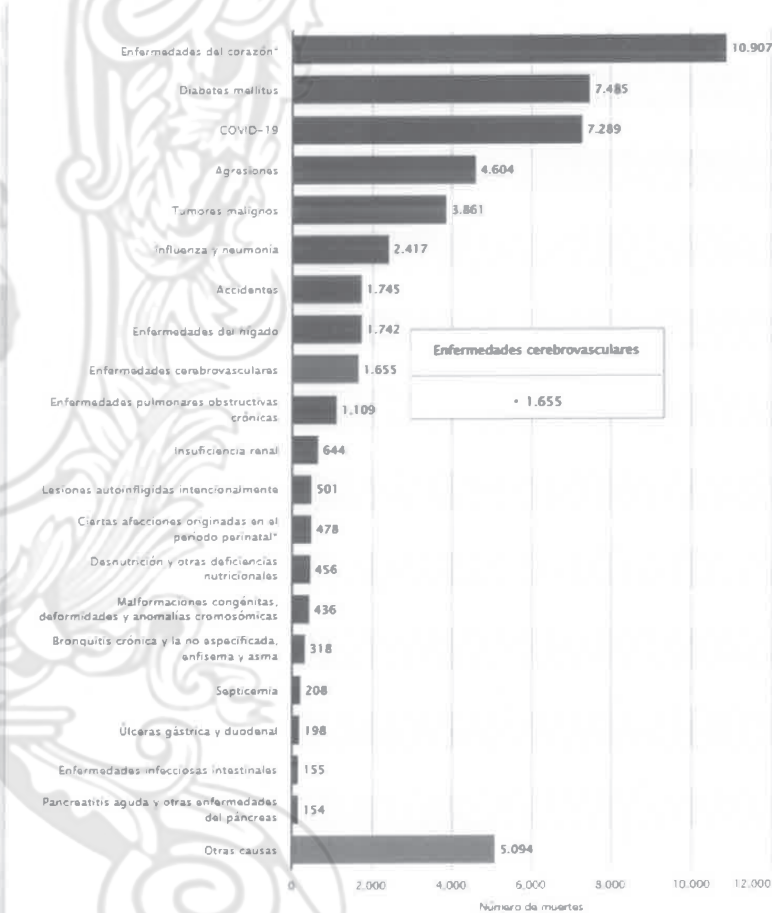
Enfermedades del corazón* 10.907
Diabetes mellitus 7.485
COVID-19 7.289
Agresiones 4.604
Tumores malignos 3.861
Influenza y neumonía 2.417
Accidentes 1.745
Enfermedades del hígado 1.742
Enfermedades cerebrovasculares 1.655
Enfermedades pulmonares obstructivas crónicas 1.109
Insuficiencia renal 644
Lesiones autoinfligidas intencionalmente 501
Ciertas afecciones originadas en el período perinatal* 478
Desnutrición y otras deficiencias nutricionales 456
Malformaciones congénitas, deformidades y anomalías cromosómicas 436
Bronquitis crónica y la no especificada, enfisema y asma 318
Septicemia 208
Úlceras gástrica y duodenal 198
Enfermedades infecciosas intestinales 155
Pancreatitis aguda y otras enfermedades del páncreas 154
Otras causas 5.094

Enfermedades cerebrovasculares
• 1.655

0 2.000 4.000 6.000 8.000 10.000 12.000
Número de muertes